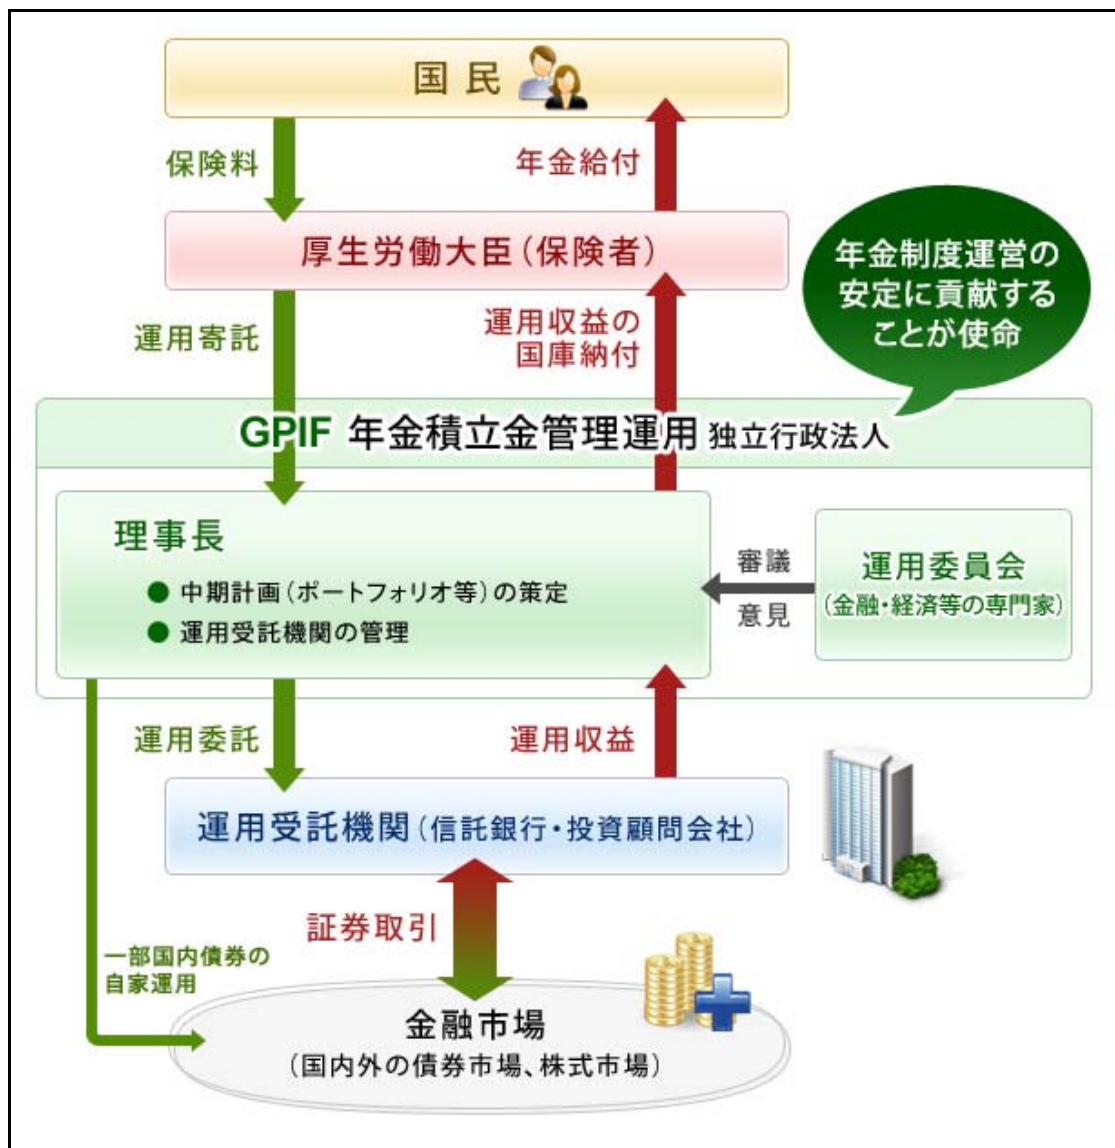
国民

保険料

年金給付

厚生労働大臣（保険者）

年金制度運営の安定に貢献することが使命

運用寄託

運用収益の国庫納付

GPIF 年金積立金管理運用 独立行政法人

理事長

● 中期計画（ポートフォリオ等）の策定
● 運用受託機関の管理

審議

意見

運用委員会
（金融・経済等の専門家）

運用委託

運用収益

運用受託機関（信託銀行・投資顧問会社）

証券取引

一部国内債券の自家運用

金融市場
（国内外の債券市場、株式市場）